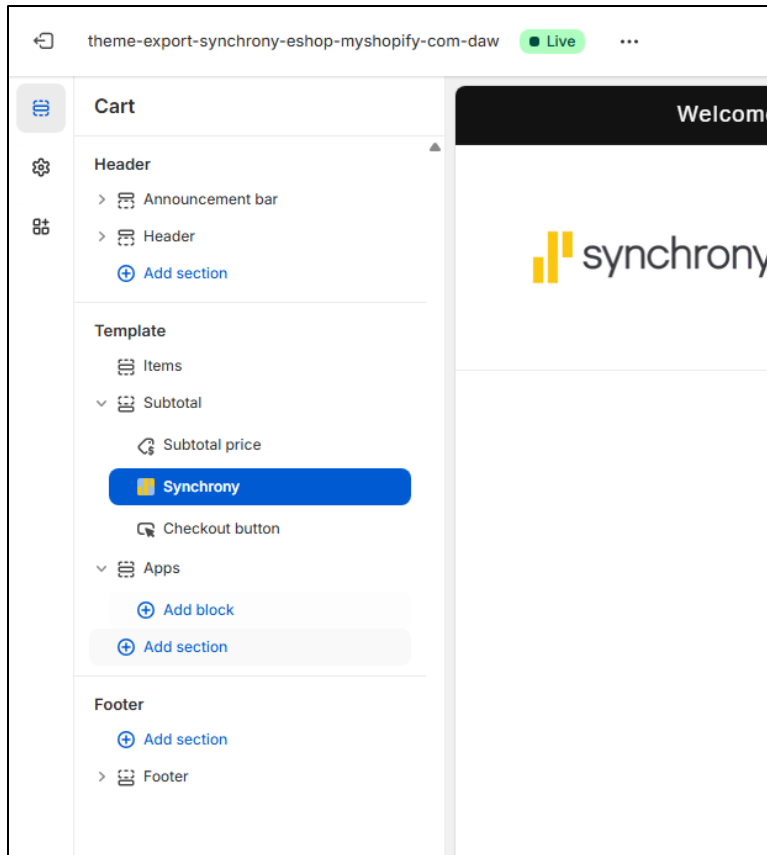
theme-export-synchrony-eshop-myshopify-com-daw
Live
...

Cart

Header
Announcement bar
Header
Add section

Template
Items
Subtotal
Subtotal price
Synchrony
Checkout button
Apps
Add block
Add section

Footer
Add section
Footer

Welcom

synchrony